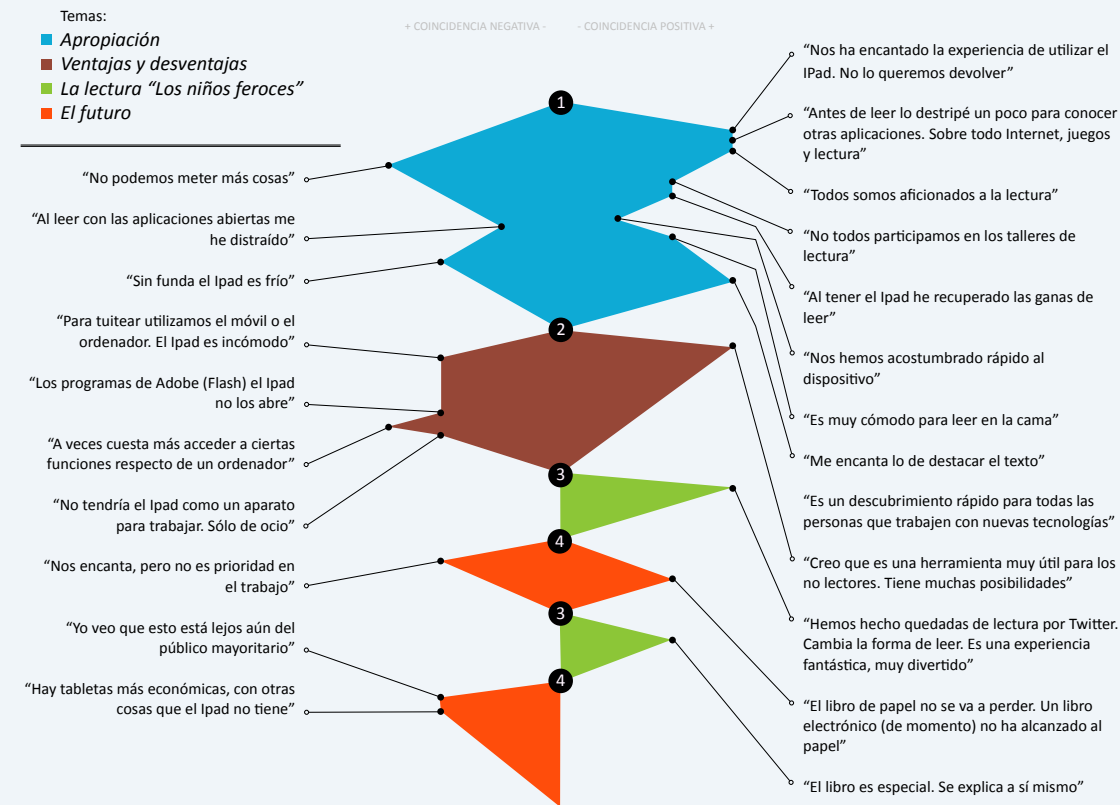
Temas:
Apropiación
Ventajas y desventajas
La lectura “Los niños feroces”
El futuro

+ COINCIDENCIA NEGATIVA -   - COINCIDENCIA POSITIVA +

1
2
3
4
3
4

“No podemos meter más cosas”

“Al leer con las aplicaciones abiertas me he distraído”

“Sin funda el Ipad es frío”

“Para tuitear utilizamos el móvil o el ordenador. El Ipad es incómodo”

“Los programas de Adobe (Flash) el Ipad no los abre”

“A veces cuesta más acceder a ciertas funciones respecto de un ordenador”

“No tendría el Ipad como un aparato para trabajar. Sólo de ocio”

“Nos encanta, pero no es prioridad en el trabajo”

“Yo veo que esto está lejos aún del público mayoritario”

“Hay tabletas más económicas, con otras cosas que el Ipad no tiene”

“Nos ha encantado la experiencia de utilizar el IPad. No lo queremos devolver”

“Antes de leer lo destripé un poco para conocer otras aplicaciones. Sobre todo Internet, juegos y lectura”

“Todos somos aficionados a la lectura”

“No todos participamos en los talleres de lectura”

“Al tener el Ipad he recuperado las ganas de leer”

“Nos hemos acostumbrado rápido al dispositivo”

“Es muy cómodo para leer en la cama”

“Me encanta lo de destacar el texto”

“Es un descubrimiento rápido para todas las personas que trabajen con nuevas tecnologías”

“Creo que es una herramienta muy útil para los no lectores. Tiene muchas posibilidades”

“Hemos hecho quedadas de lectura por Twitter. Cambia la forma de leer. Es una experiencia fantástica, muy divertido”

“El libro de papel no se va a perder. Un libro electrónico (de momento) no ha alcanzado al papel”

“El libro es especial. Se explica a sí mismo”